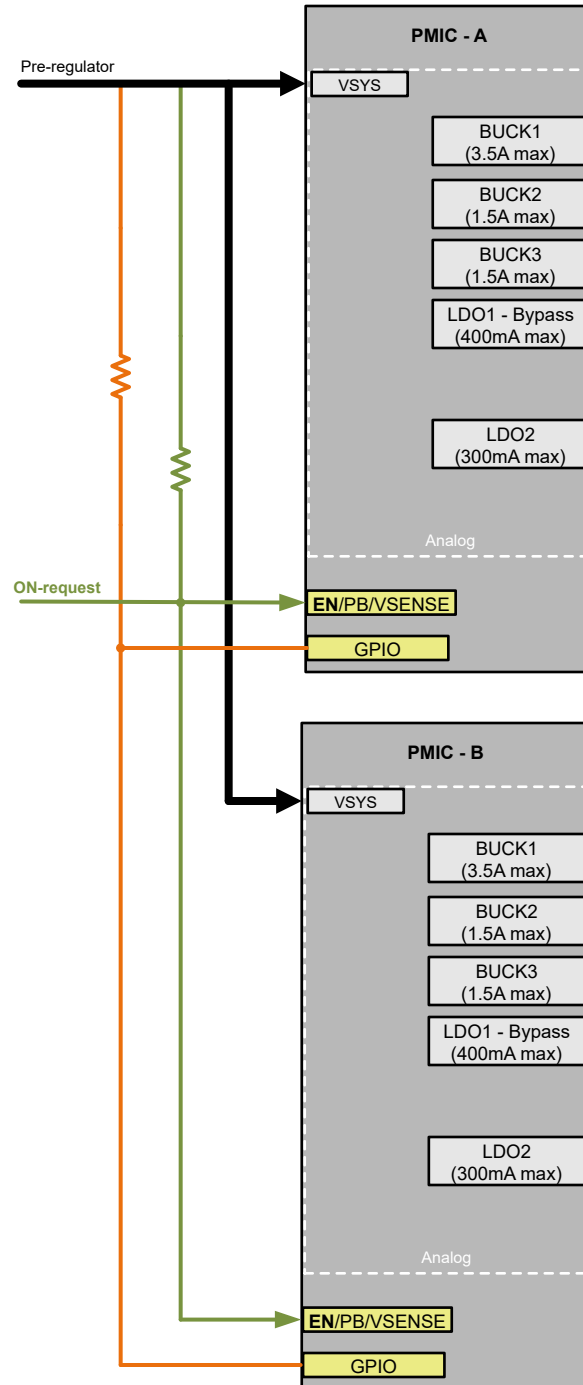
Pre-regulator

ON-request

PMIC - A

VSYS

BUCK1 (3.5A max)

BUCK2 (1.5A max)

BUCK3 (1.5A max)

LDO1 - Bypass (400mA max)

LDO2 (300mA max)

Analog

EN/PB/VSENSE

GPIO

PMIC - B

VSYS

BUCK1 (3.5A max)

BUCK2 (1.5A max)

BUCK3 (1.5A max)

LDO1 - Bypass (400mA max)

LDO2 (300mA max)

Analog

EN/PB/VSENSE

GPIO